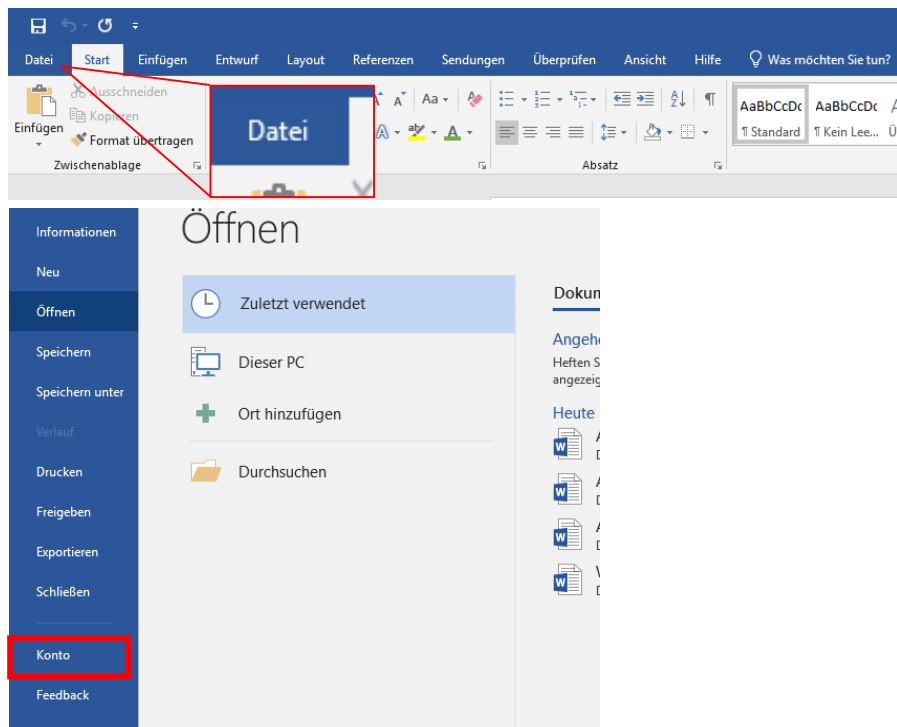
Datei Start Einfügen Entwurf Layout Referenzen Sendungen Überprüfen Ansicht Hilfe Was möchten Sie tun?

Einfügen
Ausschneiden
Kopieren
Format übertragen
Zwischenablage

Datei

Aa

Absatz

AaBbCcDc
¶ Standard
AaBbCcDc
¶ Kein Lee...

Informationen
Neu
Öffnen
Speichern
Speichern unter
Verlauf
Drucken
Freigeben
Exportieren
Schließen
Konto
Feedback

Öffnen

Zuletzt verwendet
Dieser PC
Ort hinzufügen
Durchsuchen

Dokum
Angehe
Heften S
angezeig
Heute